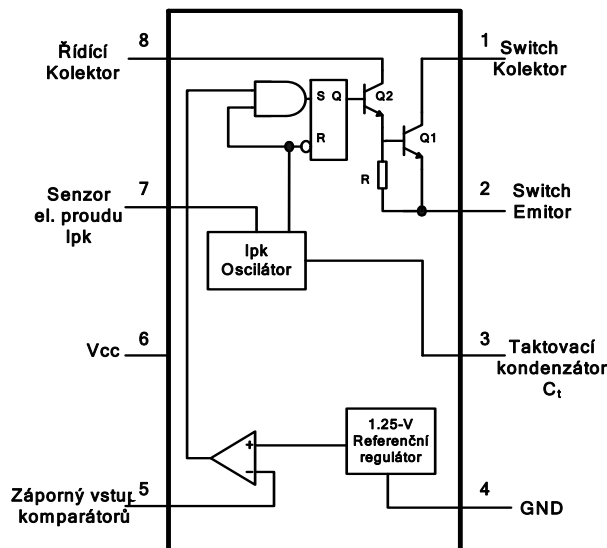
8
Řídící
Kolektor

1
Switch
Kolektor

S Q
R
Q2
Q1
R

7
Senzor
el. proudu
Ipk

2
Switch
Emitor

Ipk
Oscilátor

6
Vcc

3
Taktovací
kondenzátor
$C_t$

1.25-V
Referenční
regulátor

+
−

5
Záporný vstup
komparátorů

4
GND